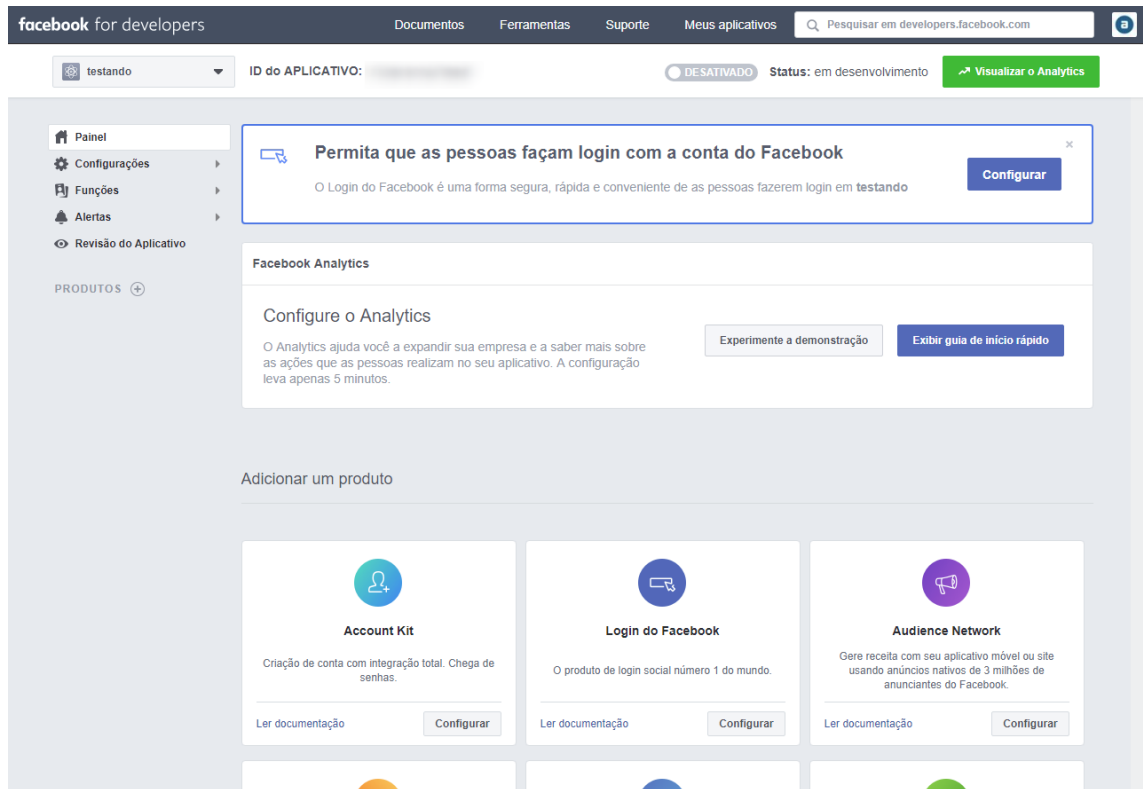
facebook for developers

Documentos Ferramentas Suporte Meus aplicativos

Pesquisar em developers.facebook.com

testando

ID do APLICATIVO: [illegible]

DESATIVADO Status: em desenvolvimento

Visualizar o Analytics

Painel
Configurações
Funções
Alertas
Revisão do Aplicativo

PRODUTOS

Permita que as pessoas façam login com a conta do Facebook

O Login do Facebook é uma forma segura, rápida e conveniente de as pessoas fazerem login em testando

Configurar

×

Facebook Analytics

Configure o Analytics

O Analytics ajuda você a expandir sua empresa e a saber mais sobre as ações que as pessoas realizam no seu aplicativo. A configuração leva apenas 5 minutos.

Experimente a demonstração

Exibir guia de início rápido

Adicionar um produto

Account Kit

Criação de conta com integração total. Chega de senhas.

Ler documentação Configurar

Login do Facebook

O produto de login social número 1 do mundo.

Ler documentação Configurar

Audience Network

Gere receita com seu aplicativo móvel ou site usando anúncios nativos de 3 milhões de anunciantes do Facebook.

Ler documentação Configurar